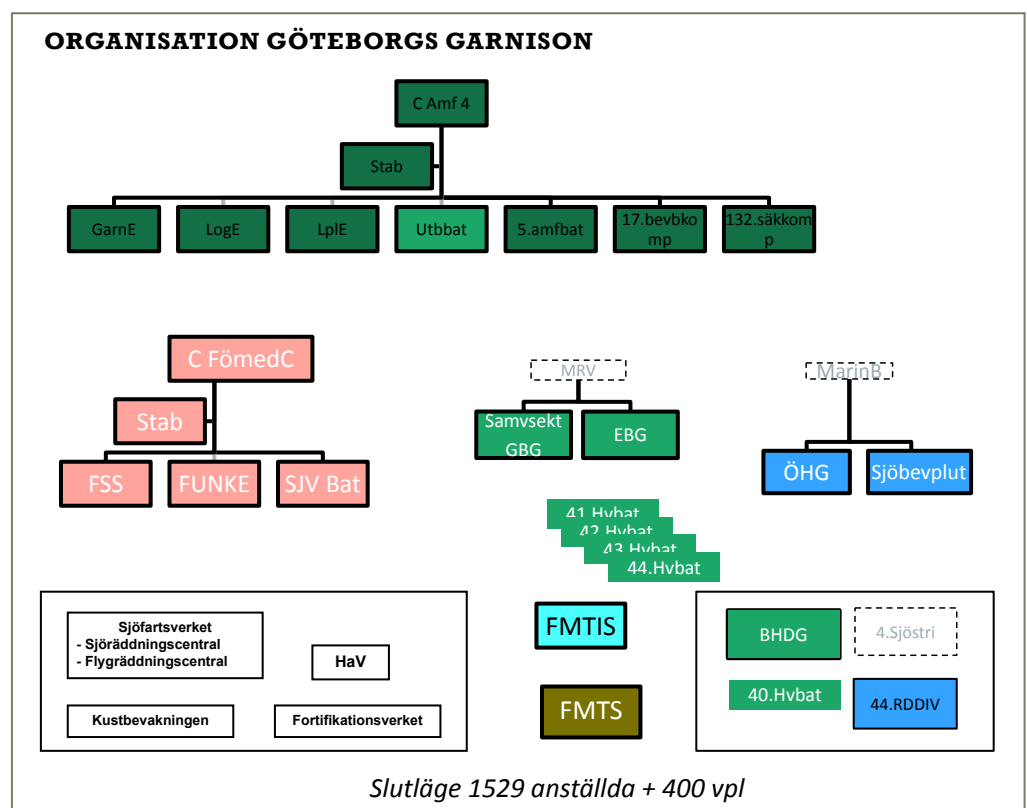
ORGANISATION GÖTEBORGS GARNISON

C Amf 4

Stab

GarnE
LogE
LplE
Utbbat
5.amfbat
17.bevbkomp
132.säkkomp

C FömedC

Stab

FSS
FUNKE
SJV Bat

MRV

Samvsekt GBG
EBG

MarinB

ÖHG
Sjöbevplut

41.Hvbat
42.Hvbat
43.Hvbat
44.Hvbat

Sjöfartsverket
- Sjöräddningscentral
- Flygräddningscentral

HaV

Kustbevakningen

Fortifikationsverket

FMTIS

FMTS

BHDG

4.Sjöstri

40.Hvbat

44.RDDIV

Slutläge 1529 anställda + 400 vpl